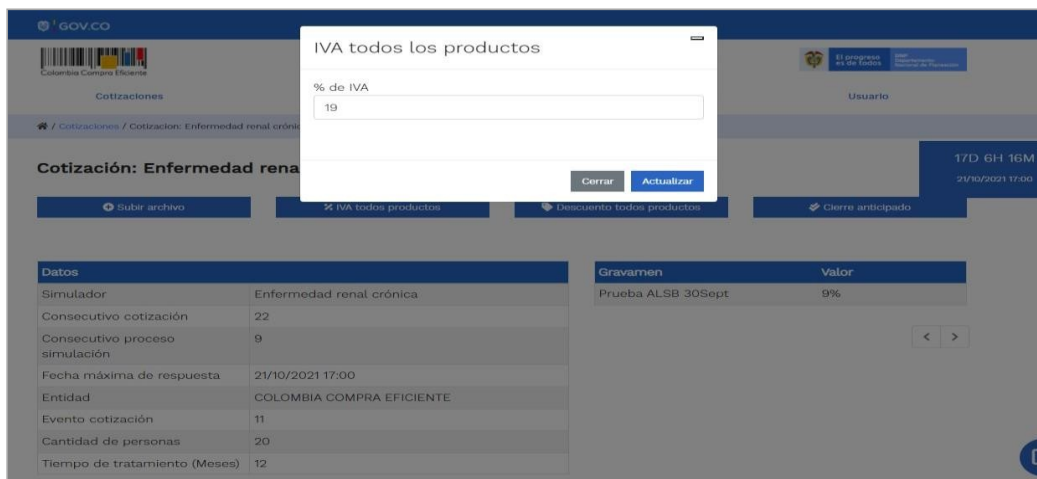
GOV.CO

Colombia Compra Eficiente

El progreso es de todos

Cotizaciones

Usuario

/ Cotizaciones / Cotizacion: Enfermedad renal crónic

Cotización: Enfermedad rena

17D 6H 16M
21/10/2021 17:00

Subir archivo

% IVA todos productos

Descuento todos productos

Cierre anticipado

IVA todos los productos

% de IVA

19

Cerrar

Actualizar

| Datos | |
|---|---|
| Simulador | Enfermedad renal crónica |
| Consecutivo cotización | 22 |
| Consecutivo proceso simulación | 9 |
| Fecha máxima de respuesta | 21/10/2021 17:00 |
| Entidad | COLOMBIA COMPRA EFICIENTE |
| Evento cotización | 11 |
| Cantidad de personas | 20 |
| Tiempo de tratamiento (Meses) | 12 |

| Gravamen | Valor |
|---|---|
| Prueba ALSB 30Sept | 9% |

< >